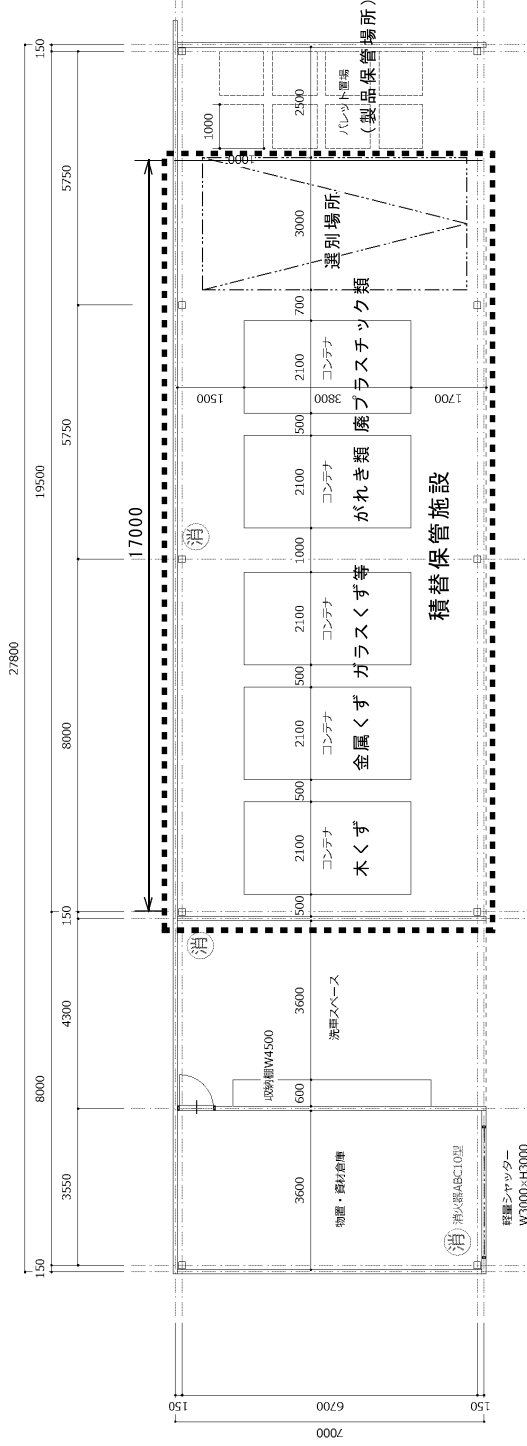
27800

150 3550 8000 4300 150 8000 19500 5750 5750 150

17000

150 6700 150 7000

3600 物置・資材倉庫
600 収納棚W4500
3600 洗車スペース

消 消火器ABC10型
軽量シャッター W3000×H3000

消

500 2100 コンテナ 木くず
500 2100 コンテナ 金属くず
500 2100 コンテナ ガラスくず等
1000
消
2100 コンテナ がれき類
500 2100 コンテナ 廃プラスチック類
700
1500 3800 1700
3000 選別場所
1000

積替保管施設

1000 2500 パレット置場 (製品保管場所)